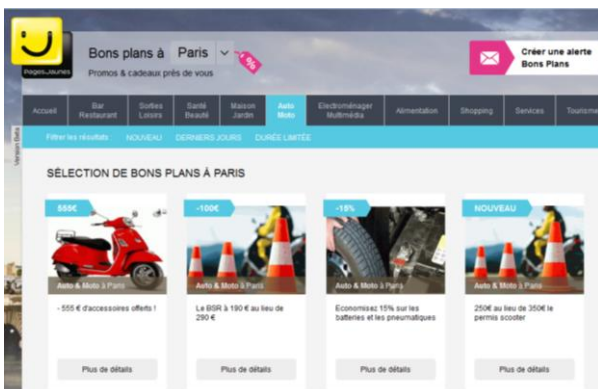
PagesJaunes

Bons plans à Paris

Promos & cadeaux près de vous

-%

Créer une alerte Bons Plans

Version Beta

Accueil | Bar Restaurant | Sorties Loisirs | Santé Beauté | Maison Jardin | Auto Moto | Electroménager Multimédia | Alimentation | Shopping | Services | Tourisme

Filtrer les résultats | NOUVEAU | DERNIERS JOURS | DURÉE LIMITÉE

SÉLECTION DE BONS PLANS À PARIS

555€
Auto & Moto à Paris
- 555 € d'accessoires offerts !
Plus de détails

-100€
Auto & Moto à Paris
Le BSR à 190 € au lieu de 290 €
Plus de détails

-15%
Auto & Moto à Paris
Economisez 15% sur les batteries et les pneumatiques
Plus de détails

NOUVEAU
Auto & Moto à Paris
250€ au lieu de 350€ le permis scooter
Plus de détails